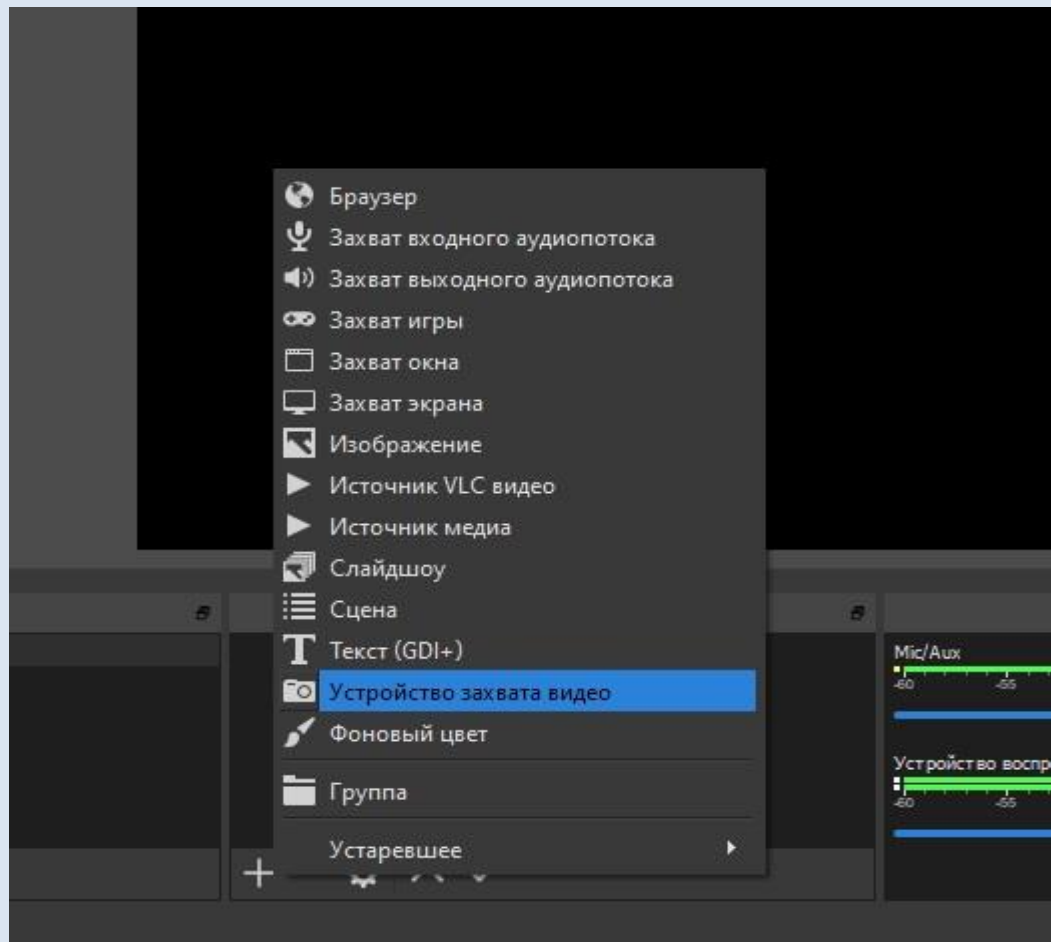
Браузер
Захват входного аудиопотока
Захват выходного аудиопотока
Захват игры
Захват окна
Захват экрана
Изображение
Источник VLC видео
Источник медиа
Слайдшоу
Сцена
Текст (GDI+)
Устройство захвата видео
Фоновый цвет
Группа
Устаревшее

Mic/Aux
-60 -55
Устройство воспр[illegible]
-60 -55